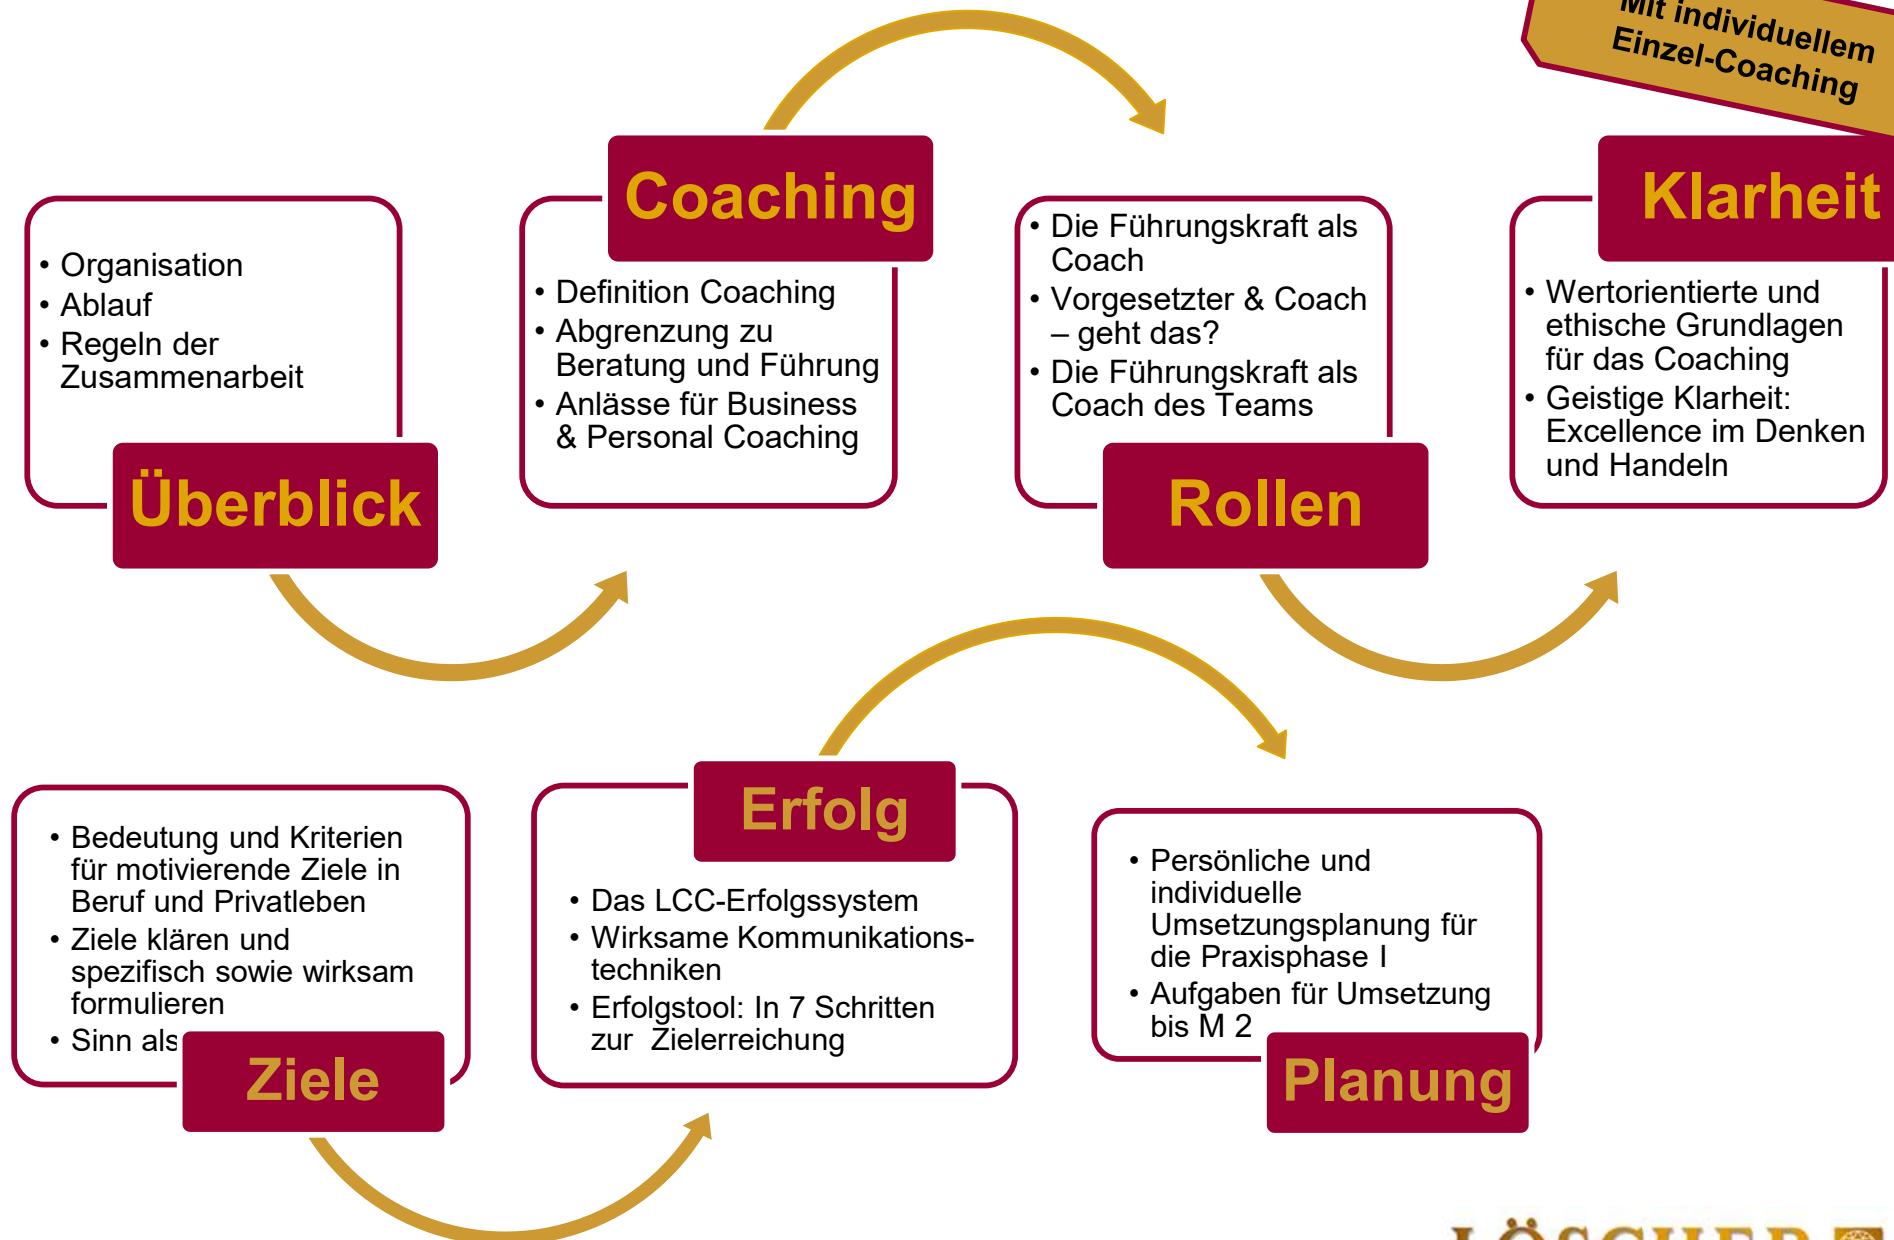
Mit individuellem Einzel-Coaching

Überblick
• Organisation
• Ablauf
• Regeln der Zusammenarbeit

Coaching
• Definition Coaching
• Abgrenzung zu Beratung und Führung
• Anlässe für Business & Personal Coaching

Rollen
• Die Führungskraft als Coach
• Vorgesetzter & Coach – geht das?
• Die Führungskraft als Coach des Teams

Klarheit
• Wertorientierte und ethische Grundlagen für das Coaching
• Geistige Klarheit: Excellence im Denken und Handeln

Ziele
• Bedeutung und Kriterien für motivierende Ziele in Beruf und Privatleben
• Ziele klären und spezifisch sowie wirksam formulieren
• Sinn als

Erfolg
• Das LCC-Erfolgssystem
• Wirksame Kommunikationstechniken
• Erfolgstool: In 7 Schritten zur Zielerreichung

Planung
• Persönliche und individuelle Umsetzungsplanung für die Praxisphase I
• Aufgaben für Umsetzung bis M 2

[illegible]